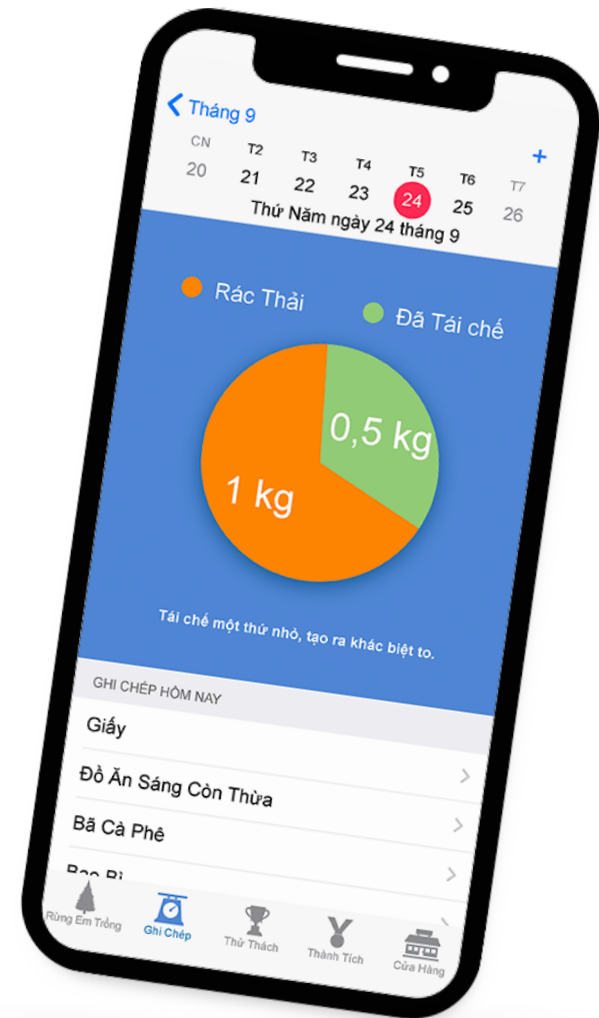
Tháng 9

+

| CN | T2 | T3 | T4 | T5 | T6 | T7 |
|---|---|---|---|---|---|---|
| 20 | 21 | 22 | 23 | 24 | 25 | 26 |

Thứ Năm ngày 24 tháng 9

Rác Thải

Đã Tái chế

0,5 kg

1 kg

Tái chế một thứ nhỏ, tạo ra khác biệt to.

GHI CHÉP HÔM NAY

Giấy

Đồ Ăn Sáng Còn Thừa

Bã Cà Phê

Bao Bì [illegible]

Rừng Em Trồng

Ghi Chép

Thử Thách

Thành Tích

Cửa Hàng